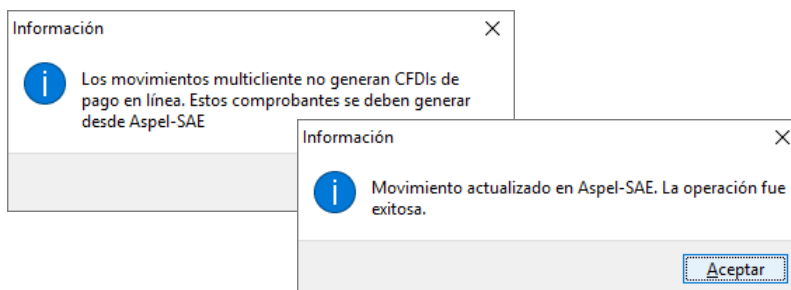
Información

Los movimientos multicliente no generan CFDIs de pago en línea. Estos comprobantes se deben generar desde Aspel-SAE

Información

Movimiento actualizado en Aspel-SAE. La operación fue exitosa.

Aceptar